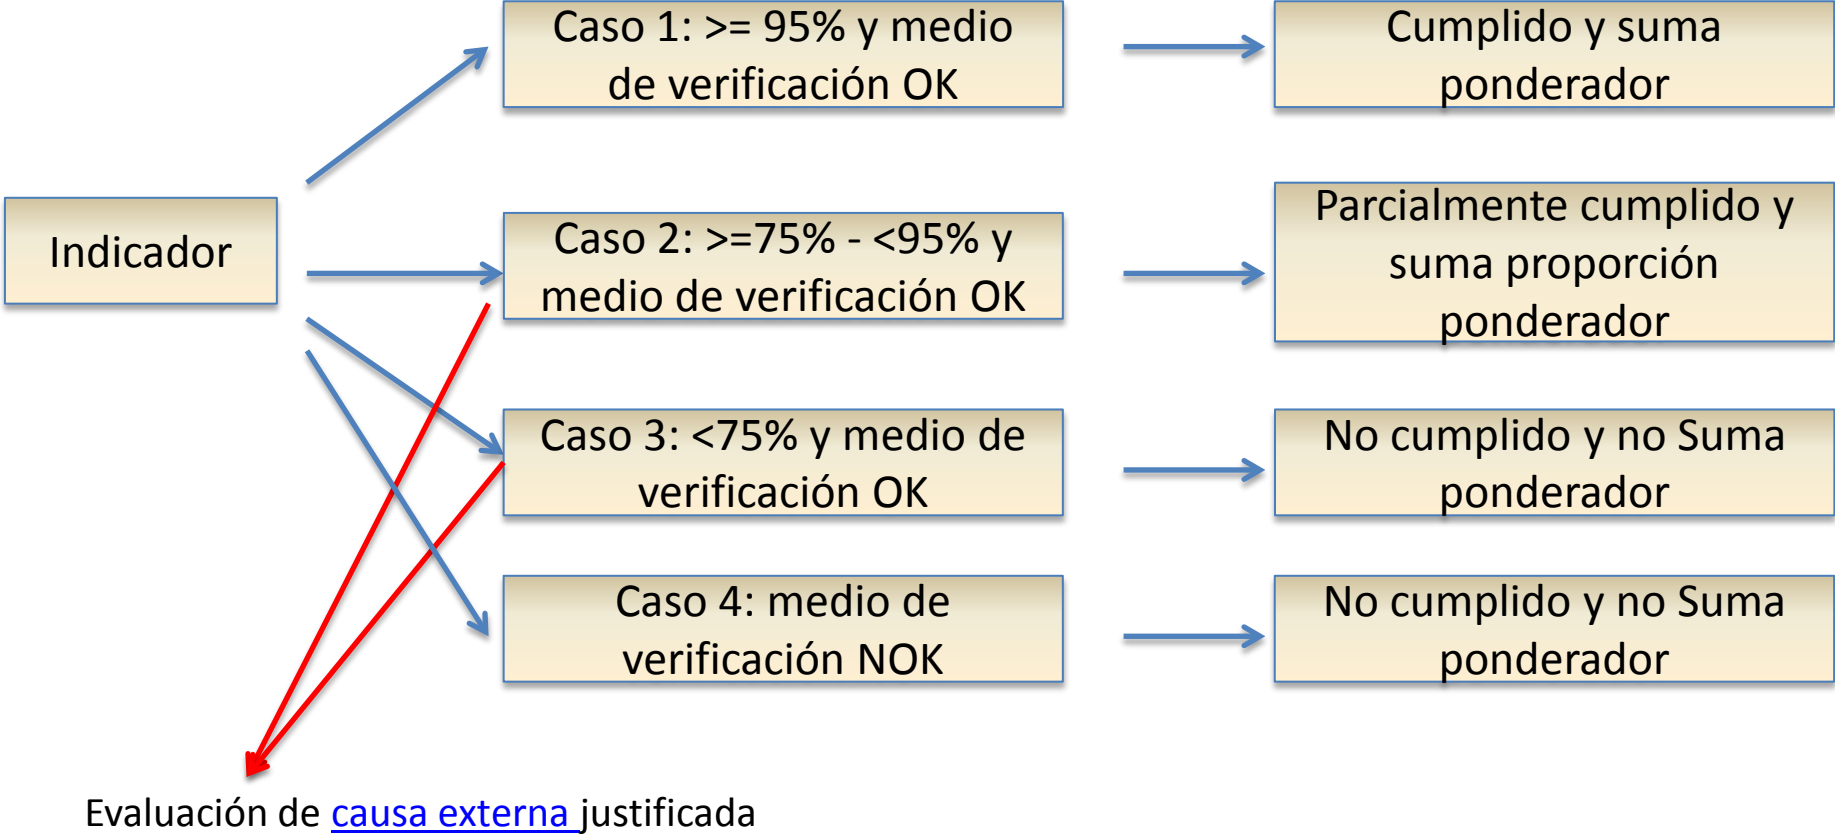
Indicador

Caso 1: >= 95% y medio de verificación OK

Cumplido y suma ponderador

Caso 2: >=75% - <95% y medio de verificación OK

Parcialmente cumplido y suma proporción ponderador

Caso 3: <75% y medio de verificación OK

No cumplido y no Suma ponderador

Caso 4: medio de verificación NOK

No cumplido y no Suma ponderador

Evaluación de causa externa justificada